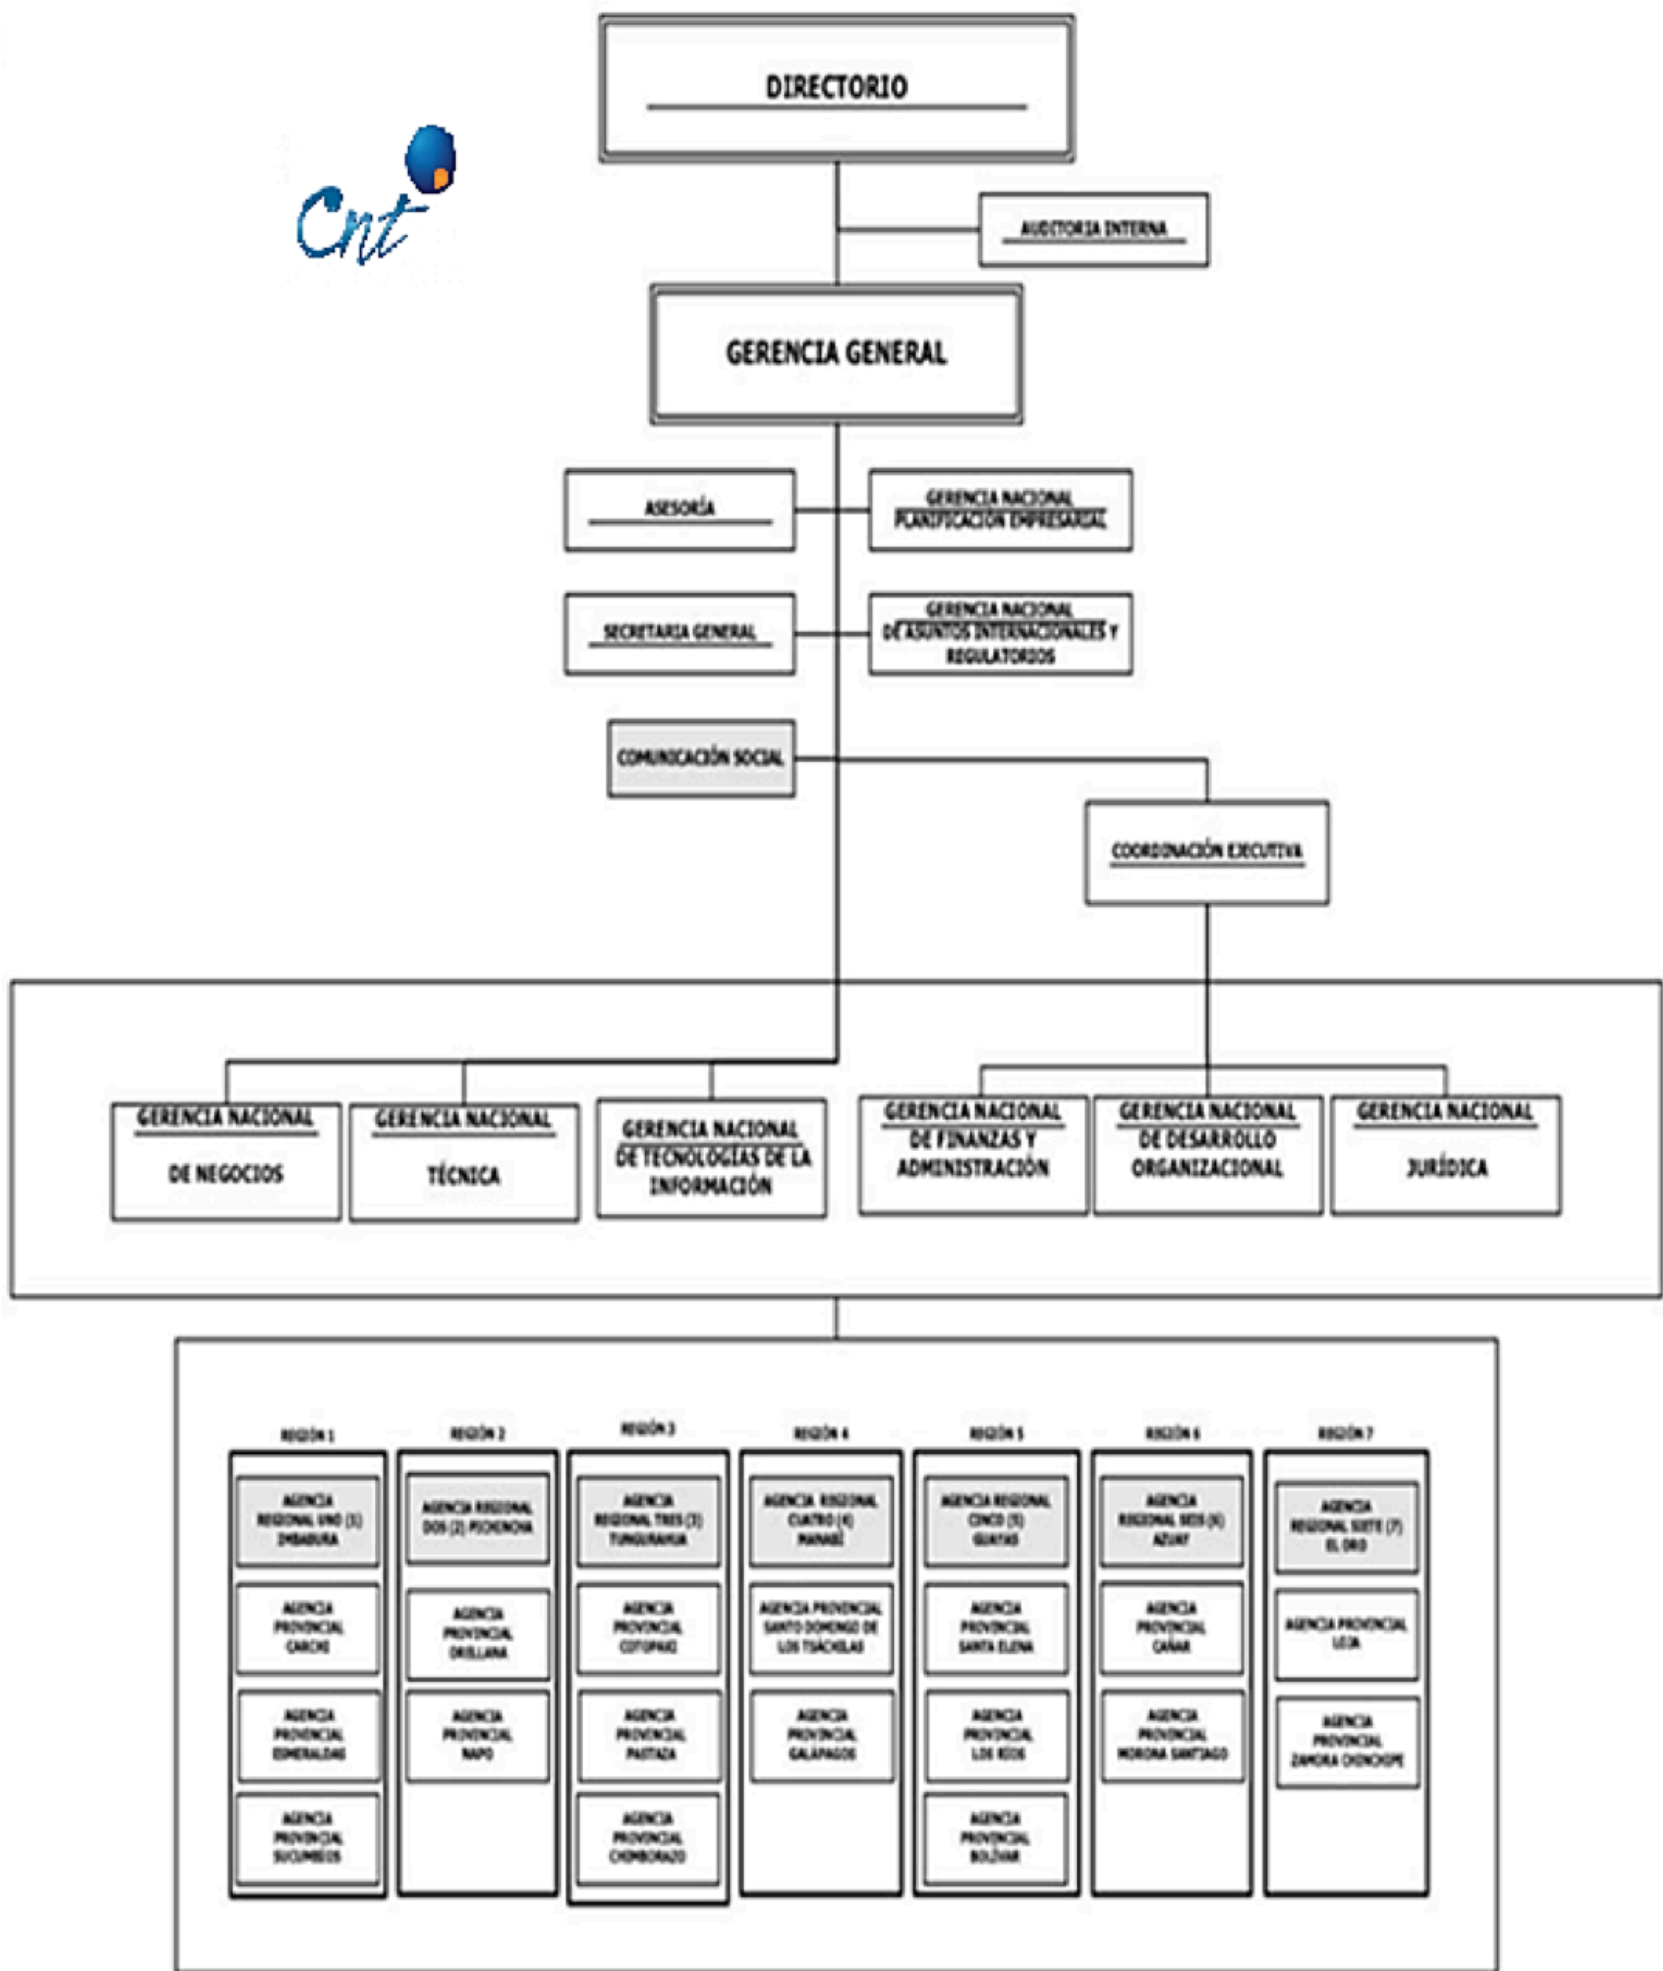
Cnt

DIRECTORIO

AUDITORIA INTERNA

GERENCIA GENERAL

ASESORÍA

GERENCIA NACIONAL PLANIFICACIÓN EMPRESARIAL

SECRETARIA GENERAL

GERENCIA NACIONAL DE ASUNTOS INTERNACIONALES Y REGULATORIOS

COMUNICACIÓN SOCIAL

COORDINACIÓN EJECUTIVA

GERENCIA NACIONAL DE NEGOCIOS

GERENCIA NACIONAL TÉCNICA

GERENCIA NACIONAL DE TECNOLOGÍAS DE LA INFORMACIÓN

GERENCIA NACIONAL DE FINANZAS Y ADMINISTRACIÓN

GERENCIA NACIONAL DE DESARROLLO ORGANIZACIONAL

GERENCIA NACIONAL JURÍDICA

REGIÓN 1

AGENCIA REGIONAL UNO (1) IMBABURA

AGENCIA PROVINCIAL CARCHI

AGENCIA PROVINCIAL ESMERALDAS

AGENCIA PROVINCIAL SUCUMBÍOS

REGIÓN 2

AGENCIA REGIONAL DOS (2) PICHINCHA

AGENCIA PROVINCIAL ORELLANA

AGENCIA PROVINCIAL NAPO

REGIÓN 3

AGENCIA REGIONAL TRES (3) TUNGURAHUA

AGENCIA PROVINCIAL COTOPAXI

AGENCIA PROVINCIAL PASTAZA

AGENCIA PROVINCIAL CHIMBORAZO

REGIÓN 4

AGENCIA REGIONAL CUATRO (4) MANABÍ

AGENCIA PROVINCIAL SANTO DOMINGO DE LOS TSÁCHILAS

AGENCIA PROVINCIAL GALÁPAGOS

REGIÓN 5

AGENCIA REGIONAL CINCO (5) GUAYAS

AGENCIA PROVINCIAL SANTA ELENA

AGENCIA PROVINCIAL LOS RÍOS

AGENCIA PROVINCIAL BOLÍVAR

REGIÓN 6

AGENCIA REGIONAL SEIS (6) AZUAY

AGENCIA PROVINCIAL CAÑAR

AGENCIA PROVINCIAL MORONA SANTIAGO

REGIÓN 7

AGENCIA REGIONAL SIETE (7) EL ORO

AGENCIA PROVINCIAL LOJA

AGENCIA PROVINCIAL ZAMORA CHINCHIPE